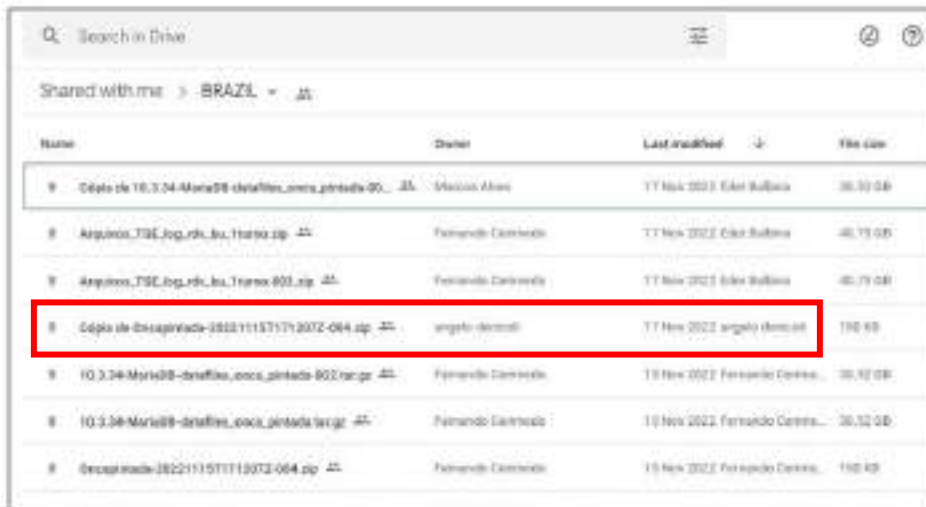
Search in Drive

Shared with me > BRAZIL

| Name | Owner | Last modified | File size |
|---|---|---|---|
| Cópia de 10.3.34-MariaDB-datafiles_onca_pintada-00... | Marcos Alves | 17 Nov 2022 Eder Balbino | 30.32 GB |
| Arquivos_TSE_log_rdv_bu_1turno.zip | Fernando Cerimedo | 17 Nov 2022 Eder Balbino | 40.75 GB |
| Arquivos_TSE_log_rdv_bu_1turno.003.zip | Fernando Cerimedo | 17 Nov 2022 Eder Balbino | 40.75 GB |
| Cópia de Oncapintada-20221115T171207Z-004.zip | angelo dencati | 17 Nov 2022 angelo dencati | 158 KB |
| 10.3.34-MariaDB-datafiles_onca_pintada-002.tar.gz | Fernando Cerimedo | 15 Nov 2022 Fernando Cerime... | 30.32 GB |
| 10.3.34-MariaDB-datafiles_onca_pintada.tar.gz | Fernando Cerimedo | 15 Nov 2022 Fernando Cerime... | 30.32 GB |
| Oncapintada-20221115T171207Z-004.zip | Fernando Cerimedo | 15 Nov 2022 Fernando Cerime... | 158 KB |